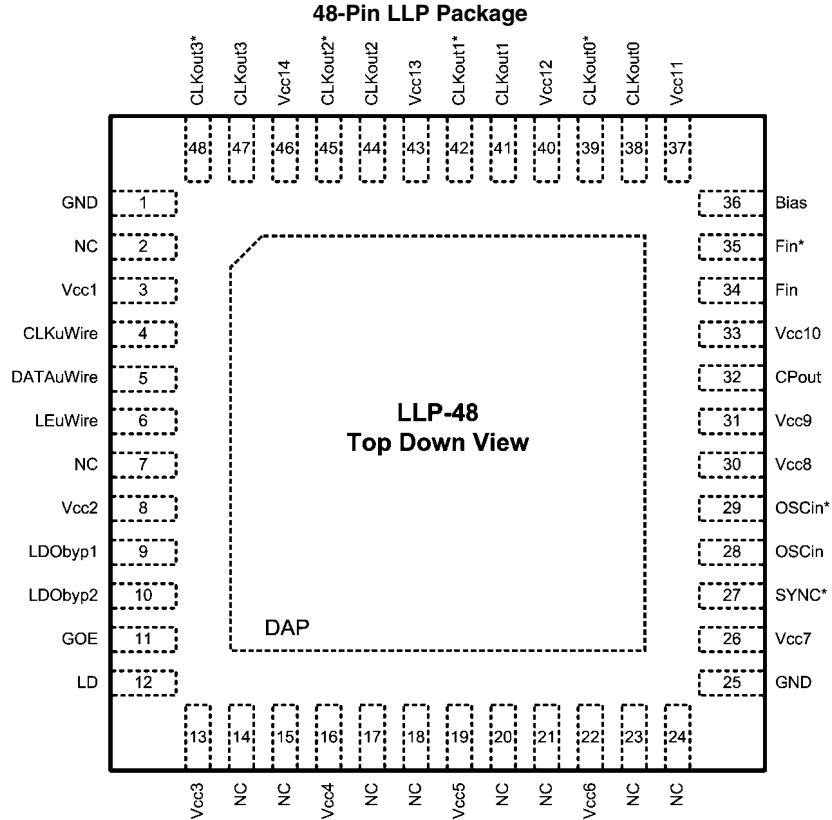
48-Pin LLP Package

CLKout3* CLKout3 Vcc14 CLKout2* CLKout2 Vcc13 CLKout1* CLKout1 Vcc12 CLKout0* CLKout0 Vcc11

48 47 46 45 44 43 42 41 40 39 38 37

GND 1
NC 2
Vcc1 3
CLKuWire 4
DATAuWire 5
LEuWire 6
NC 7
Vcc2 8
LDObyp1 9
LDObyp2 10
GOE 11
LD 12

36 Bias
35 Fin*
34 Fin
33 Vcc10
32 CPout
31 Vcc9
30 Vcc8
29 OSCin*
28 OSCin
27 SYNC*
26 Vcc7
25 GND

LLP-48
Top Down View

DAP

13 14 15 16 17 18 19 20 21 22 23 24

Vcc3 NC NC Vcc4 NC NC Vcc5 NC NC Vcc6 NC NC